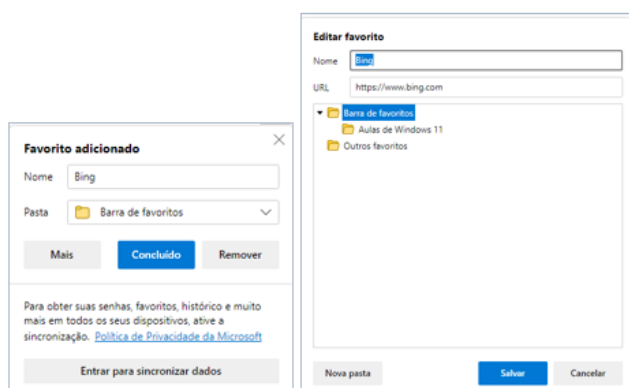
Editar favorito

Nome Bing

URL https://www.bing.com

Barra de favoritos

Aulas de Windows 11

Outros favoritos

Nova pasta

Salvar

Cancelar

Favorito adicionado

Nome Bing

Pasta Barra de favoritos

Mais

Concluído

Remover

Para obter suas senhas, favoritos, histórico e muito mais em todos os seus dispositivos, ative a sincronização. Política de Privacidade da Microsoft

Entrar para sincronizar dados